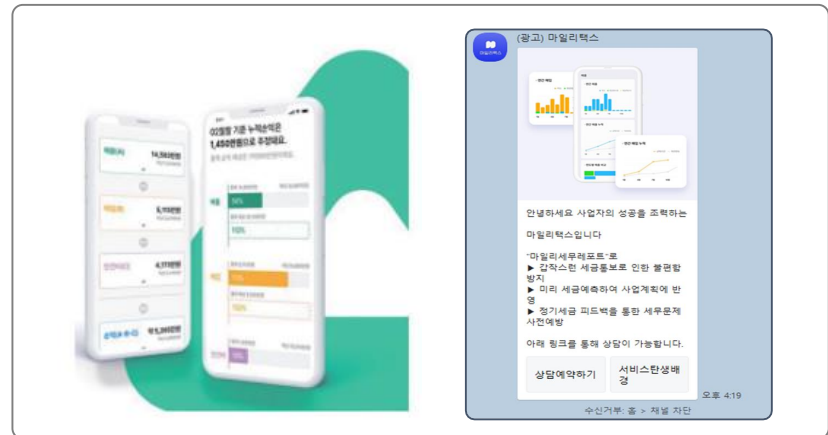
02월말 기준 누적손익은
1,450만원으로 추정돼요.

매출 14,561만원
매입 6,113만원
인건비 4,111만원
순익(A-B-C) 약 5,360만원

매출 54%
110%
매입 73%
110%
인건비 74%

(광고) 마일리택스

안녕하세요 사업자의 성공을 조력하는 마일리택스입니다

"마일리세무레포트"로
▶ 갑작스런 세금통보로 인한 불편함 방지
▶ 미리 세금예측하여 사업계획에 반영
▶ 정기세금 피드백을 통한 세무문제 사전예방

아래 링크를 통해 상담이 가능합니다.

상담예약하기
서비스탄생배경

오후 4:19

수신거부: 홈 > 채널 차단